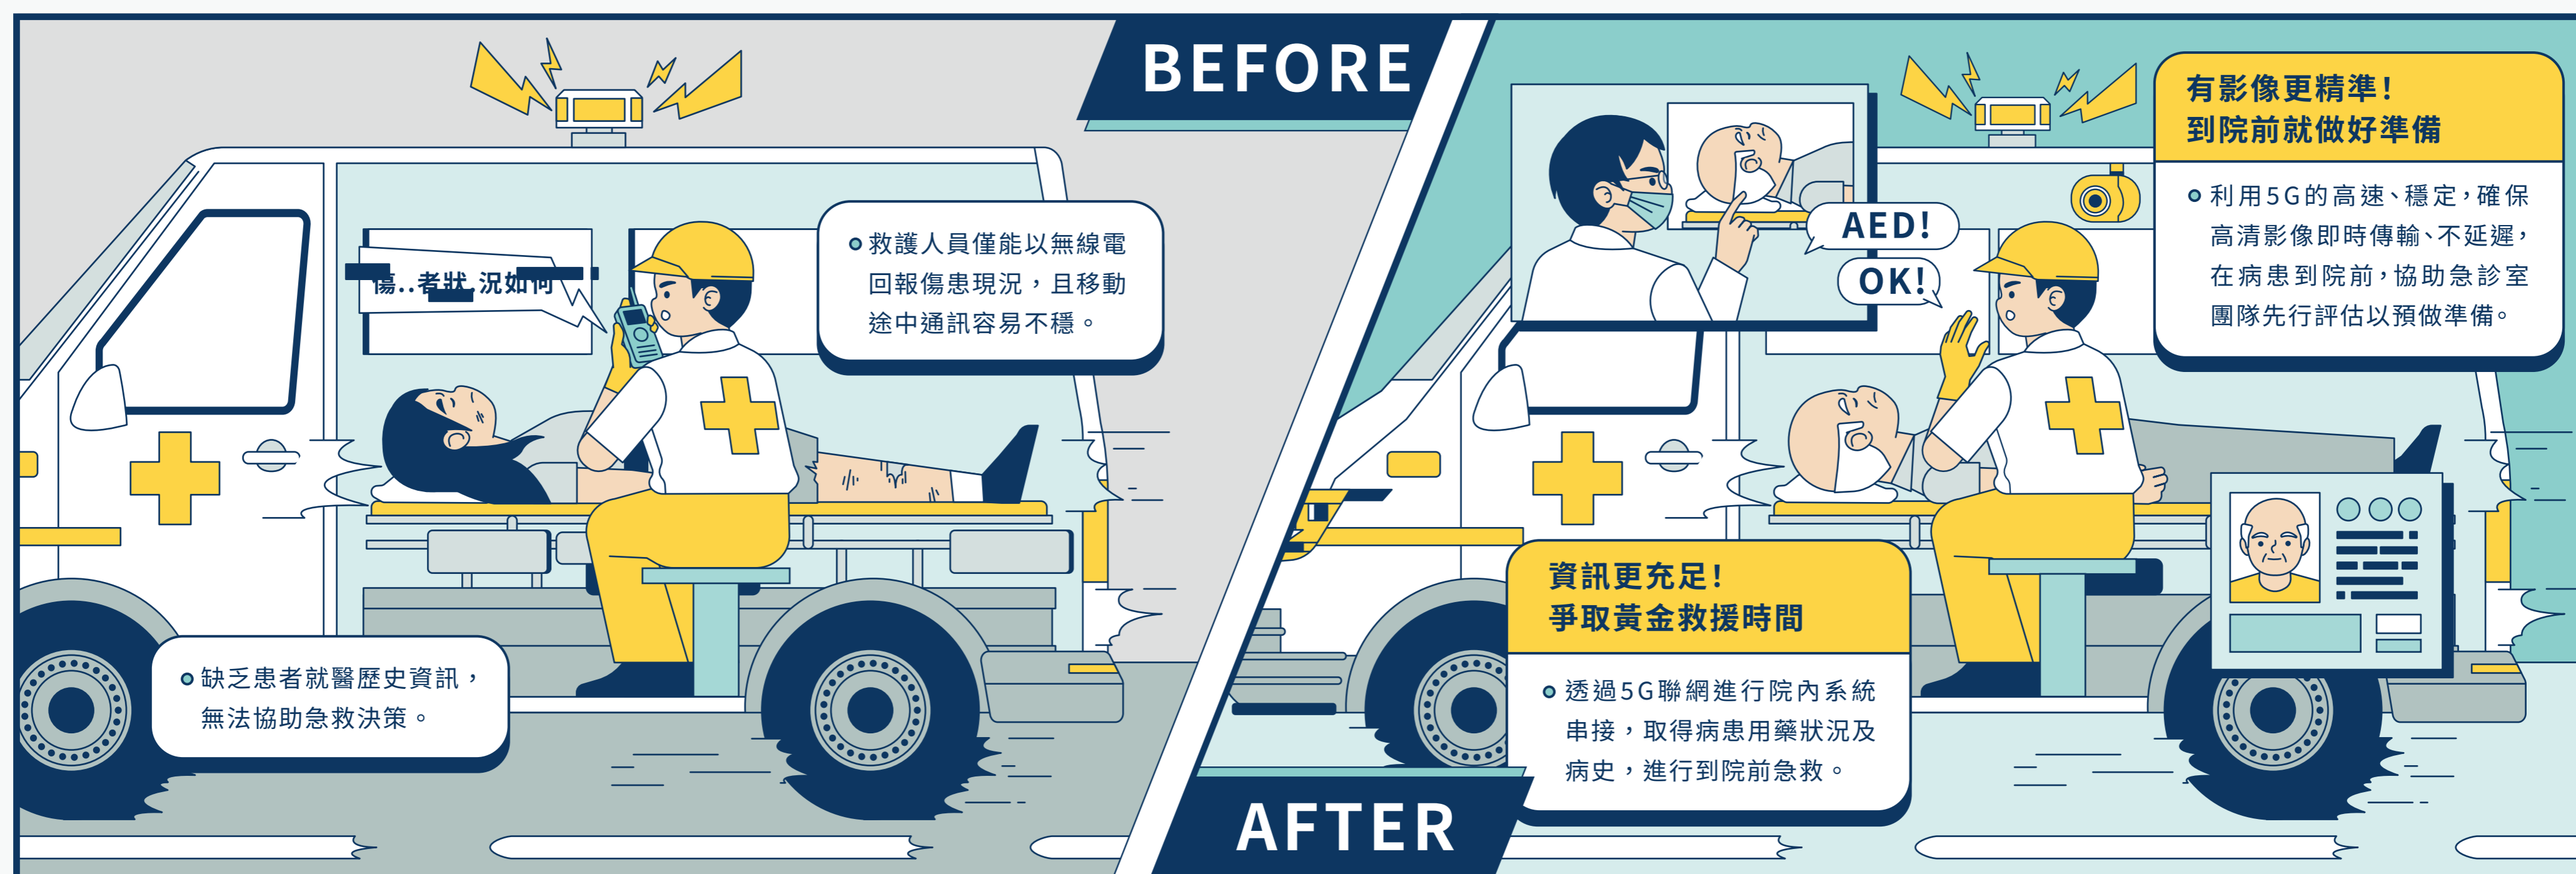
BEFORE

傷..者狀 況如何

救護人員僅能以無線電回報傷患現況，且移動途中通訊容易不穩。

缺乏患者就醫歷史資訊，無法協助急救決策。

AED!

OK!

有影像更精準！
到院前就做好準備

利用5G的高速、穩定，確保高清影像即時傳輸、不延遲，在病患到院前，協助急診室團隊先行評估以預做準備。

資訊更充足！
爭取黃金救援時間

透過5G聯網進行院內系統串接，取得病患用藥狀況及病史，進行到院前急救。

AFTER